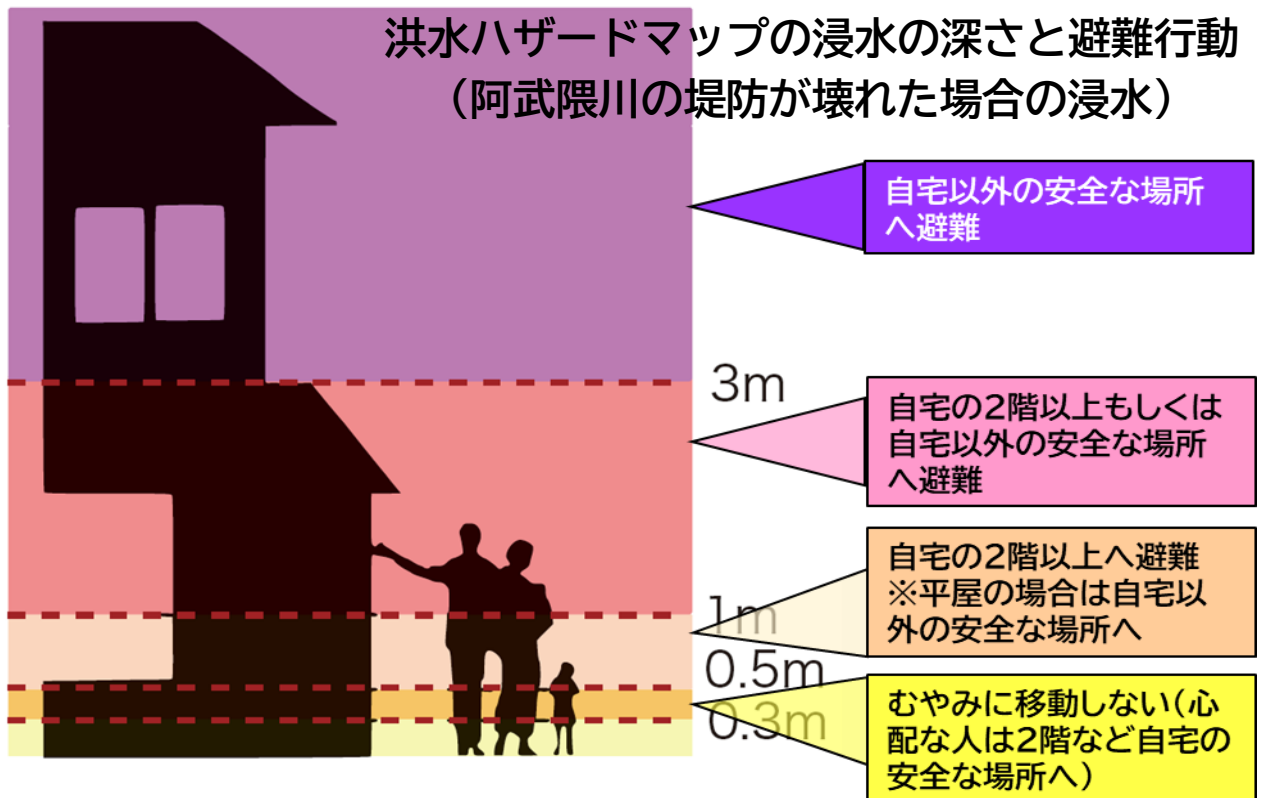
洪水ハザードマップの浸水の深さと避難行動
（阿武隈川の堤防が壊れた場合の浸水）

自宅以外の安全な場所へ避難

3m

自宅の2階以上もしくは自宅以外の安全な場所へ避難

1m

自宅の2階以上へ避難
※平屋の場合は自宅以外の安全な場所へ

0.5m

0.3m

むやみに移動しない（心配な人は2階など自宅の安全な場所へ）